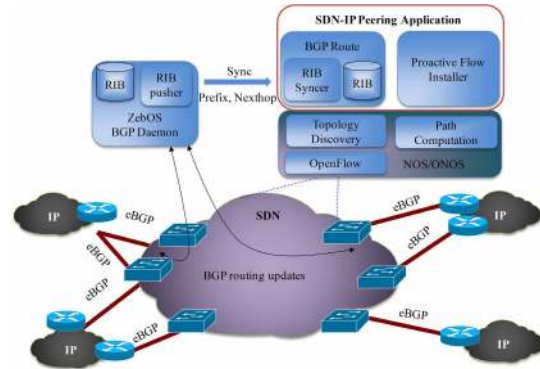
SDN-IP Peering Application

BGP Route

RIB Syncer

RIB

Proactive Flow Installer

RIB

RIB pusher

ZebOS BGP Daemon

Sync

Prefix, Nexthop

Topology Discovery

Path Computation

OpenFlow

NOS/ONOS

SDN

BGP routing updates

IP

eBGP

eBGP

eBGP

eBGP

IP

eBGP

eBGP

IP

eBGP

IP